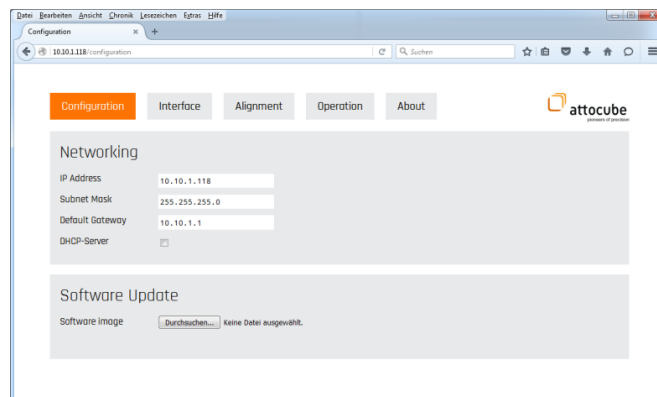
Datei Bearbeiten Ansicht Chronik Lesezeichen Extras Hilfe

Configuration ×

10.10.1.118/configuration

Suchen

Configuration Interface Alignment Operation About

attocube
pioneers of precision

Networking

IP Address 10.10.1.118

Subnet Mask 255.255.255.0

Default Gateway 10.10.1.1

DHCP-Server

Software Update

Software image Durchsuchen... Keine Datei ausgewählt.